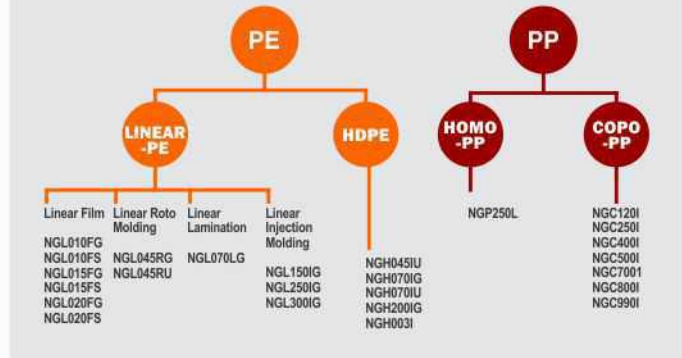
PE

LINEAR -PE

HDPE

Linear Film

NGL010FG
NGL010FS
NGL015FG
NGL015FS
NGL020FG
NGL020FS

Linear Roto Molding

NGL045RG
NGL045RU

Linear Lamination

NGL070LG

Linear Injection Molding

NGL150IG
NGL250IG
NGL300IG

NGH045IU
NGH070IG
NGH070IU
NGH200IG
NGH003I

PP

HOMO -PP

NGP250L

COPO -PP

NGC120I
NGC250I
NGC400I
NGC500I
NGC7001
NGC800I
NGC990I